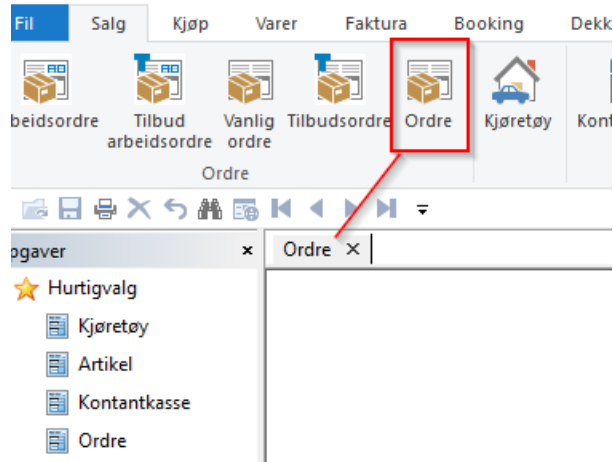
Fil | Salg | Kjøp | Varer | Faktura | Booking | Dekk

beidsordre | Tilbud arbeidsordre | Vanlig ordre | Tilbudsordre | Ordre | Kjøretøy | Kon

Ordre

ogaver ×

Ordre ×

Hurtigvalg
Kjøretøy
Artikel
Kontantkasse
Ordre